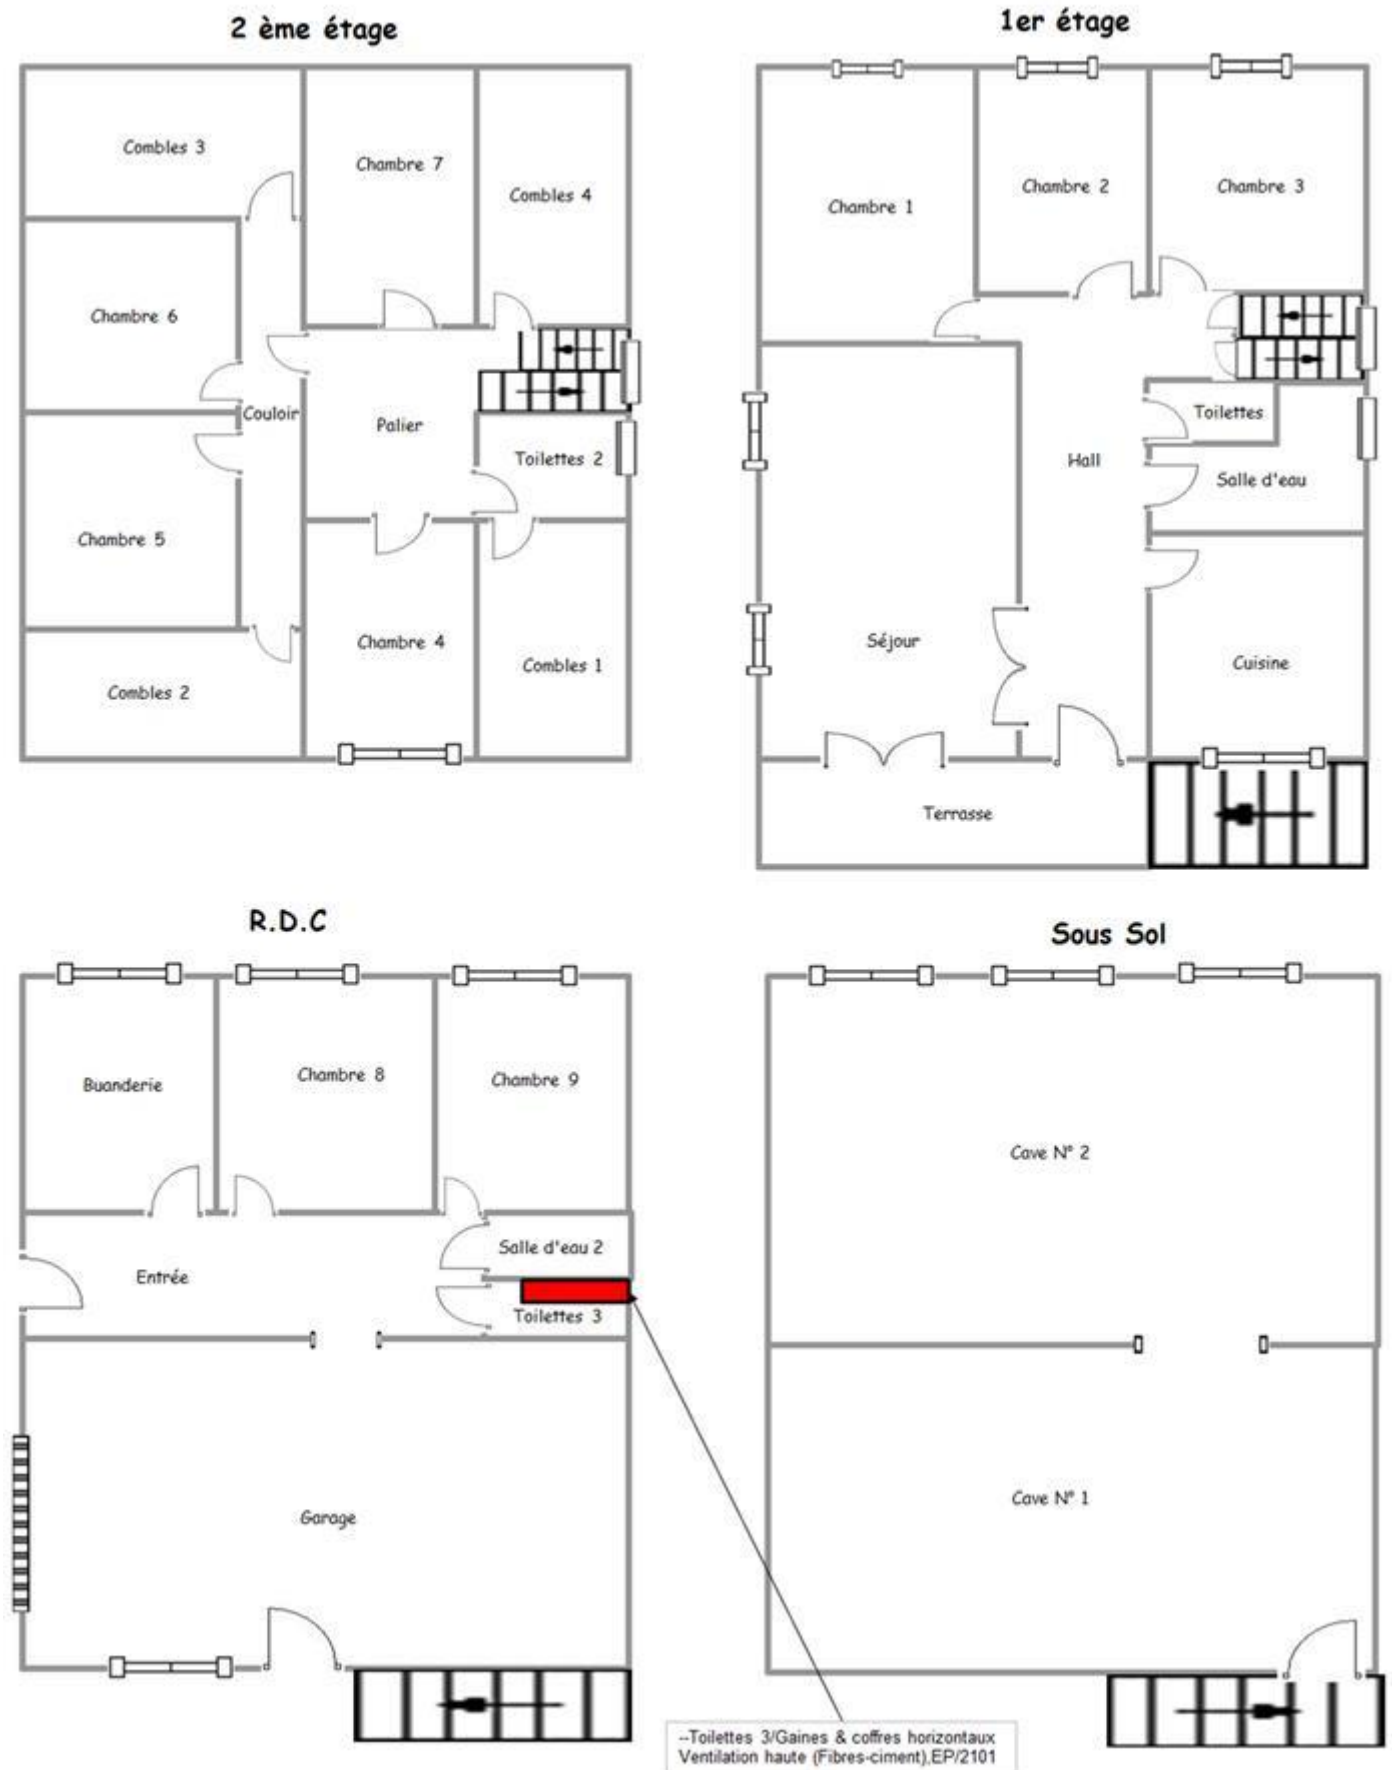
2 ème étage

Combles 3

Chambre 7

Combles 4

Chambre 6

Couloir

Palier

Toilettes 2

Chambre 5

Chambre 4

Combles 1

Combles 2

1er étage

Chambre 1

Chambre 2

Chambre 3

Toilettes

Hall

Salle d'eau

Séjour

Cuisine

Terrasse

R.D.C

Buanderie

Chambre 8

Chambre 9

Salle d'eau 2

Entrée

Toilettes 3

Garage

Sous Sol

Cave N° 2

Cave N° 1

--Toilettes 3/Gaines & coffres horizontaux Ventilation haute (Fibres-ciment),EP/2101